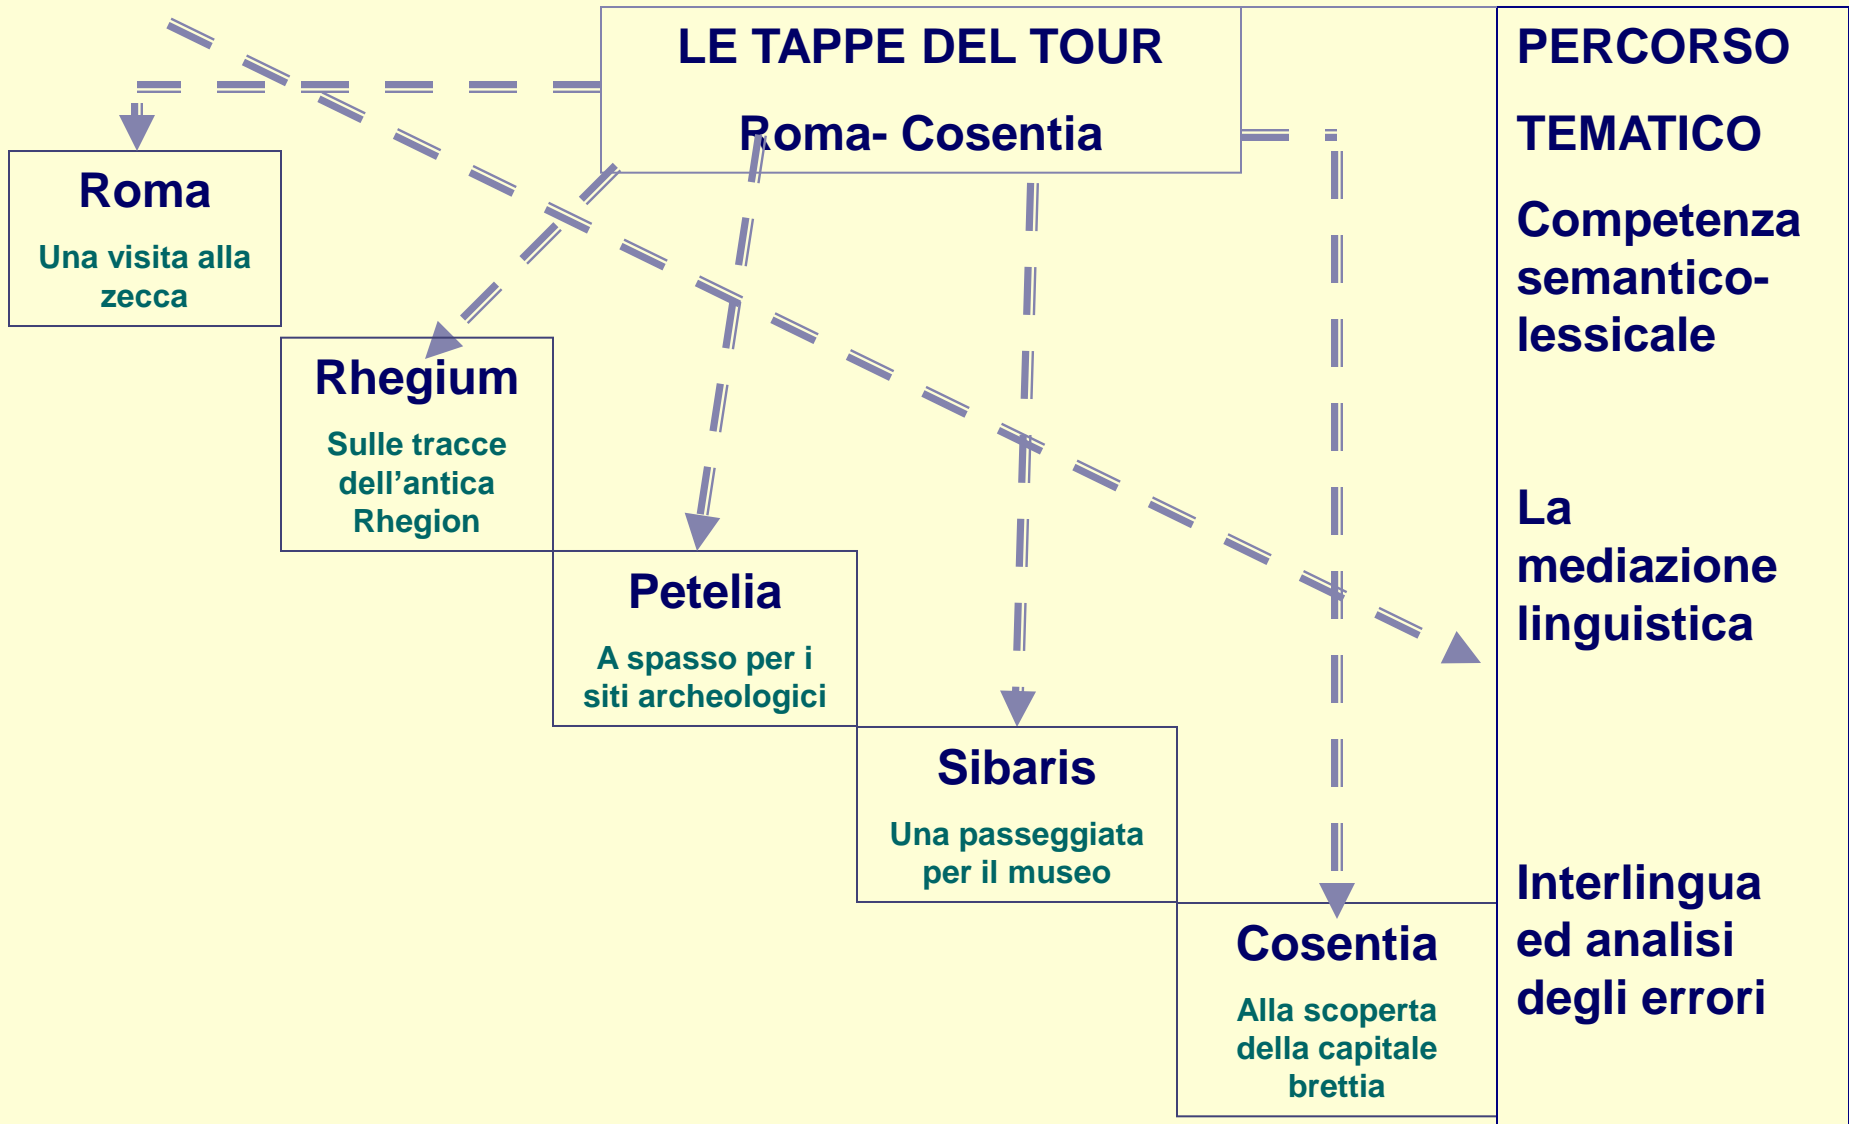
LE TAPPE DEL TOUR

Roma- Cosentia

PERCORSO

TEMATICO

Competenza semantico-lessicale

La mediazione linguistica

Interlingua ed analisi degli errori

Roma

Una visita alla zecca

Rhegium

Sulle tracce dell’antica Rhegion

Petelia

A spasso per i siti archeologici

Sibaris

Una passeggiata per il museo

Cosentia

Alla scoperta della capitale brettia